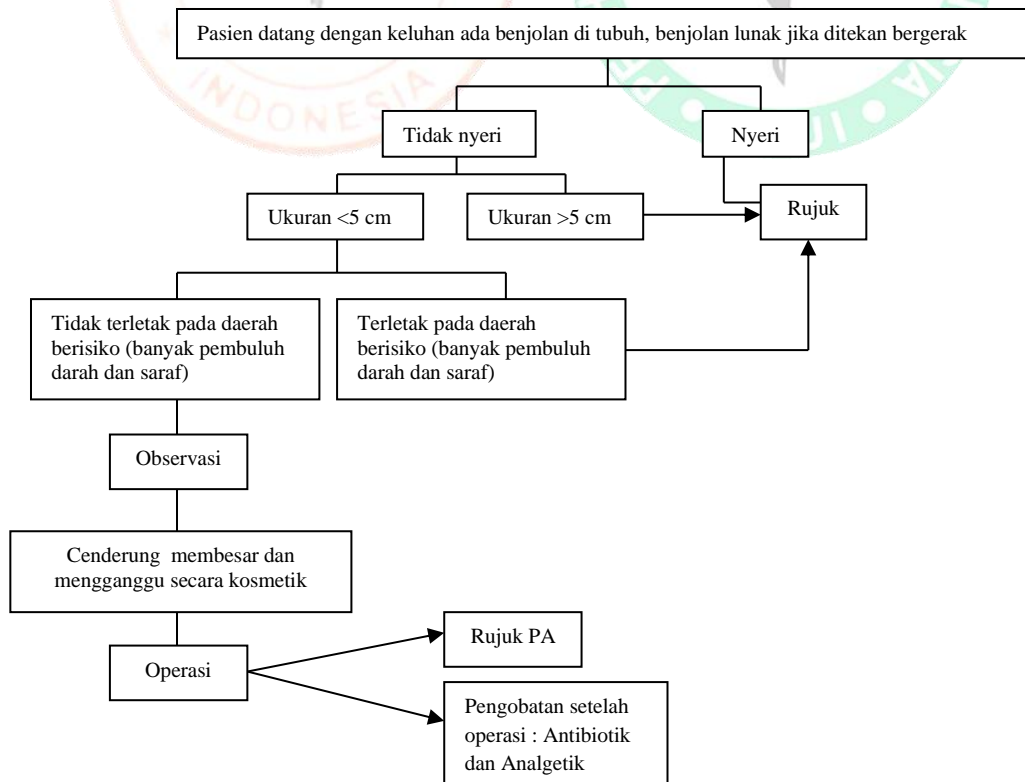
Pasien datang dengan keluhan ada benjolan di tubuh, benjolan lunak jika ditekan bergerak

Tidak nyeri

Nyeri

Ukuran <5 cm

Ukuran >5 cm

Rujuk

Tidak terletak pada daerah berisiko (banyak pembuluh darah dan saraf)

Terletak pada daerah berisiko (banyak pembuluh darah dan saraf)

Observasi

Cenderung membesar dan mengganggu secara kosmetik

Operasi

Rujuk PA

Pengobatan setelah operasi : Antibiotik dan Analgetik

INDONESIA